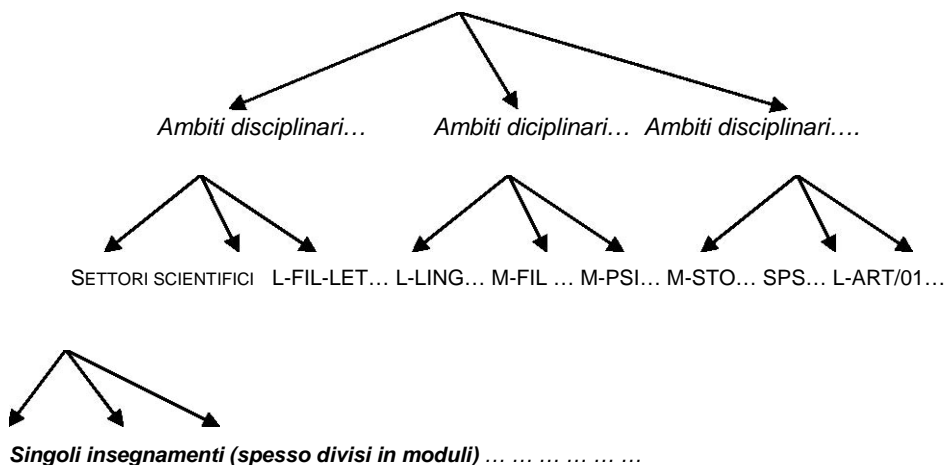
Ambiti disciplinari…   Ambiti diciplinari…   Ambiti disciplinari….

SETTORI SCIENTIFICI   L-FIL-LET…   L-LING…   M-FIL …   M-PSI…   M-STO…   SPS…   L-ART/01…

Singoli insegnamenti (spesso divisi in moduli) … … … … … …